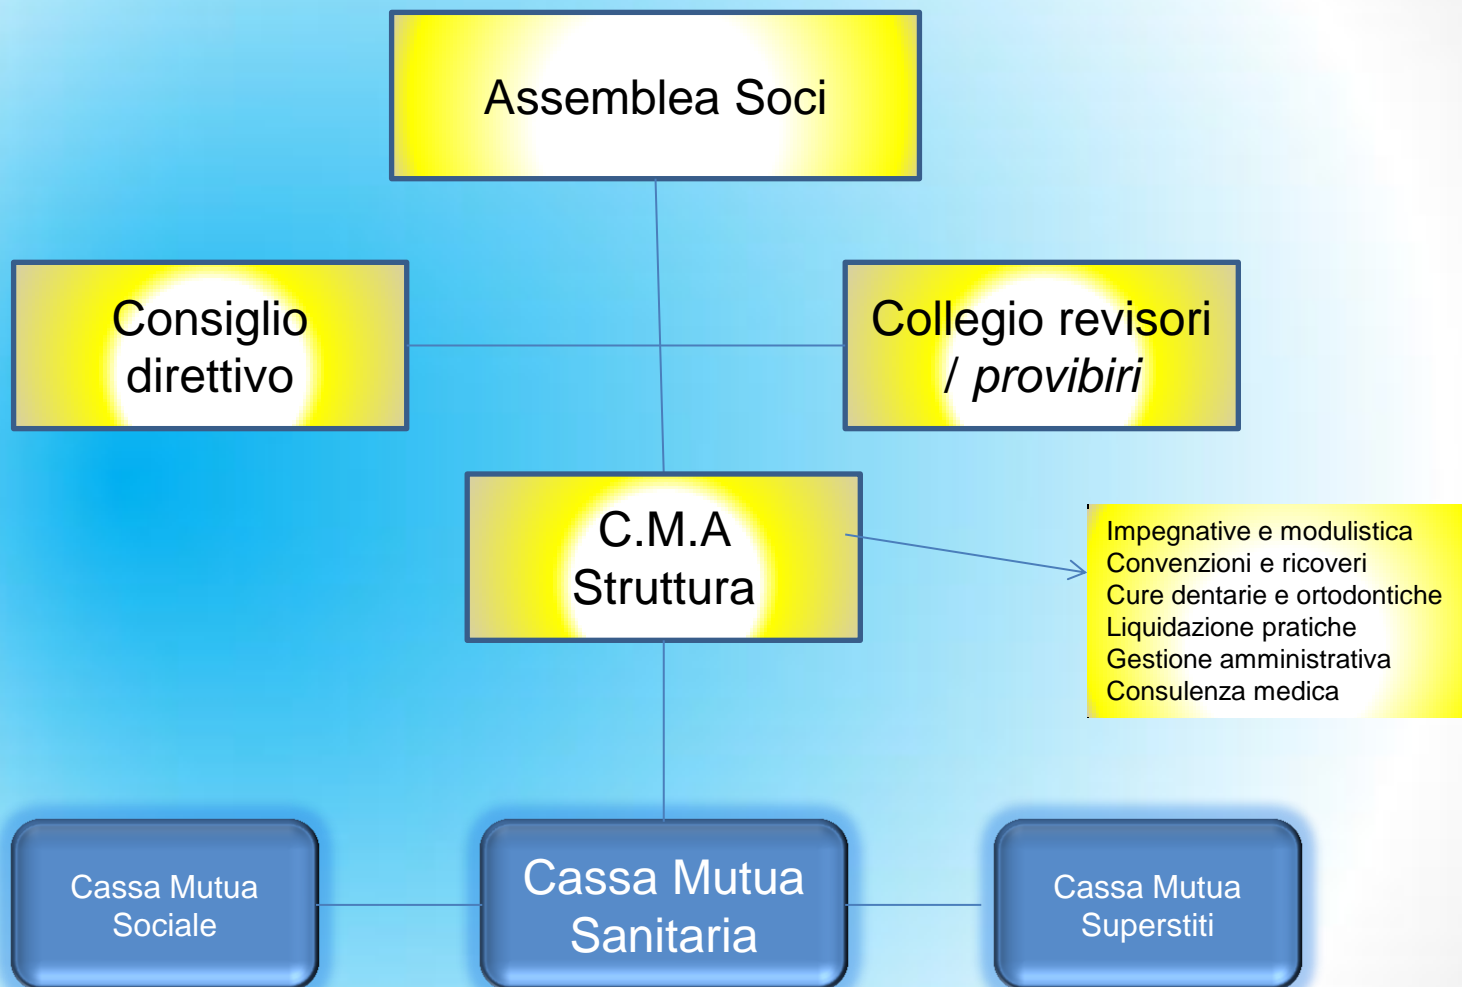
Assemblea Soci

Consiglio direttivo

Collegio revisori / provibiri

C.M.A Struttura

Impegnative e modulistica
Convenzioni e ricoveri
Cure dentarie e ortodontiche
Liquidazione pratiche
Gestione amministrativa
Consulenza medica

Cassa Mutua Sociale

Cassa Mutua Sanitaria

Cassa Mutua Superstiti